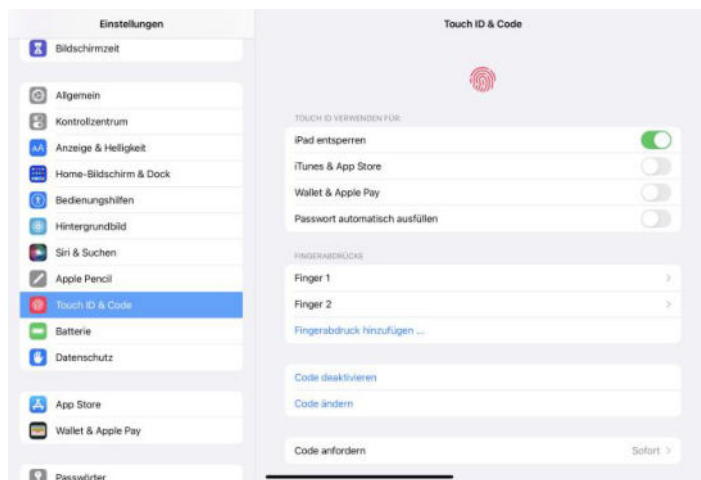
Einstellungen

Bildschirmzeit

Allgemein

Kontrollzentrum

Anzeige & Helligkeit

Home-Bildschirm & Dock

Bedienungshilfen

Hintergrundbild

Siri & Suchen

Apple Pencil

Touch ID & Code

Batterie

Datenschutz

App Store

Wallet & Apple Pay

Passwörter

Touch ID & Code

TOUCH ID VERWENDEN FÜR:

iPad entsperren

iTunes & App Store

Wallet & Apple Pay

Passwort automatisch ausfüllen

FINGERABDRÜCKE

Finger 1

Finger 2

Fingerabdruck hinzufügen ...

Code deaktivieren

Code ändern

Code anfordern

Sofort